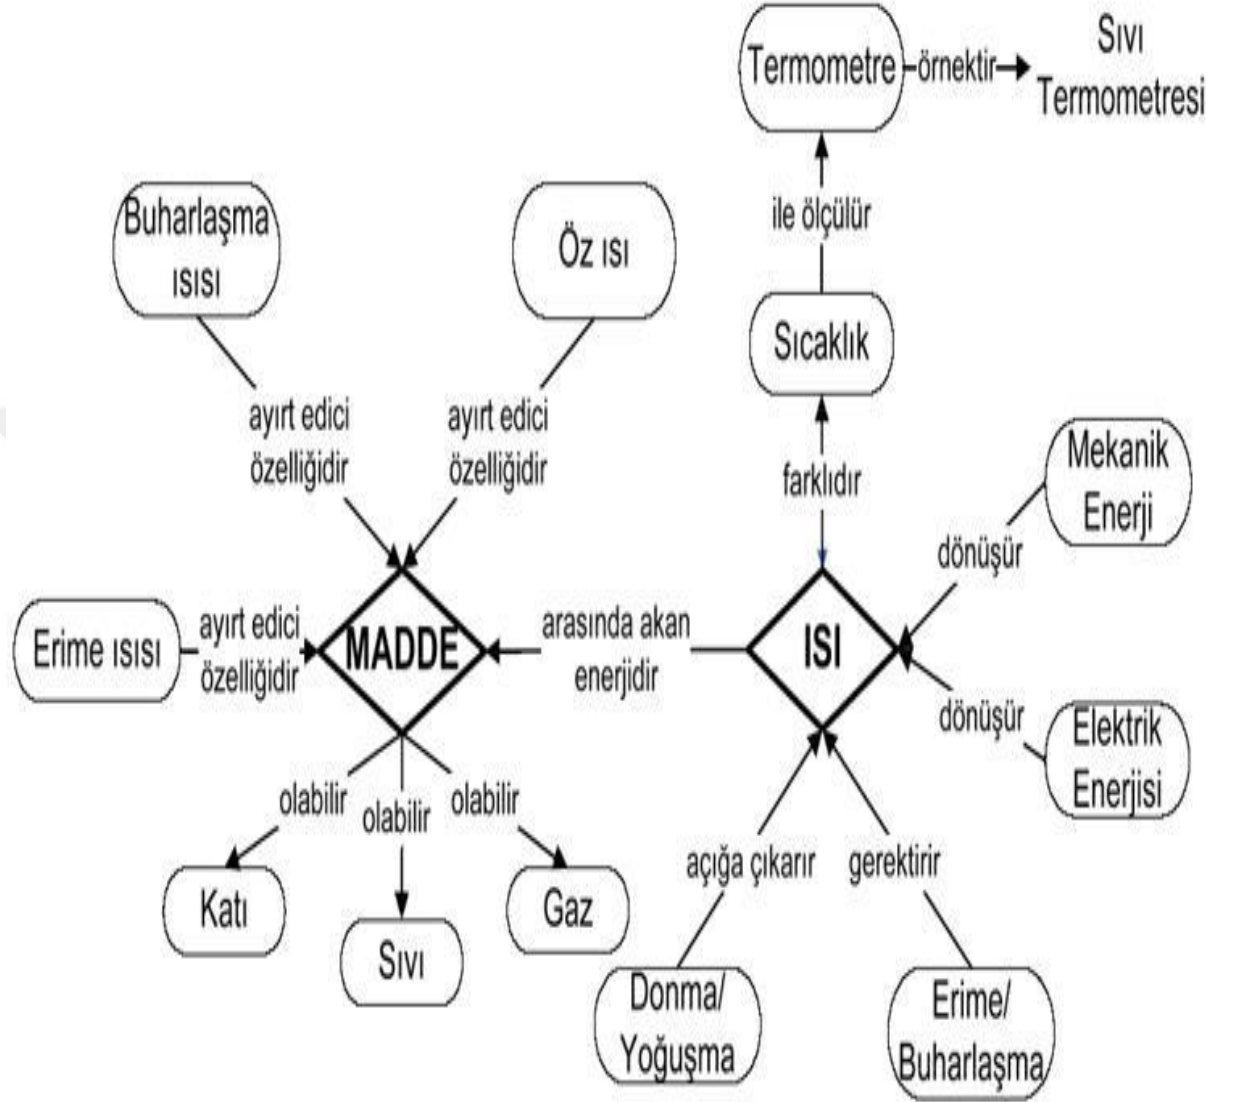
Termometre örnektir Sıvı Termometresi

ile ölçülür

Sıcaklık

farklıdır

Buharlaşma ısısı

ayırt edici özelliğidir

Öz ısı

ayırt edici özelliğidir

Mekanik Enerji

dönüşür

Erime ısısı

ayırt edici özelliğidir

MADDE

arasında akan enerjidir

ISI

dönüşür

Elektrik Enerjisi

olabilir

olabilir

olabilir

Katı

Sıvı

Gaz

açığa çıkarır

gerektirir

Donma/ Yoğuşma

Erime/ Buharlaşma